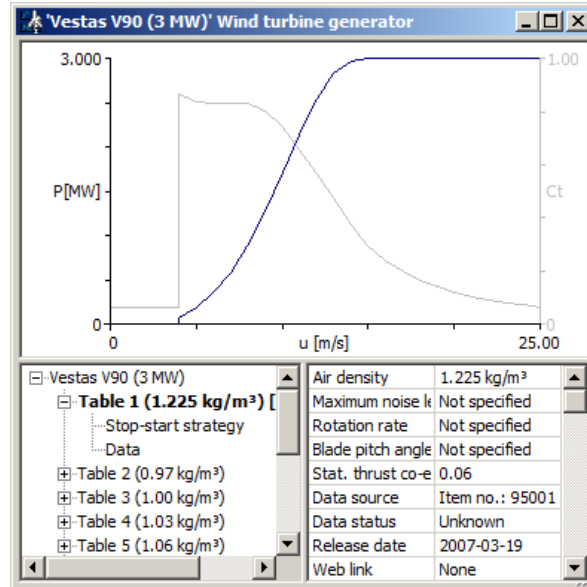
'Vestas V90 (3 MW)' Wind turbine generator

3.000
P[MW]
0
0
u [m/s]
25.00
1.00
Ct
0

Vestas V90 (3 MW)
Table 1 (1.225 kg/m³) [
Stop-start strategy
Data
Table 2 (0.97 kg/m³)
Table 3 (1.00 kg/m³)
Table 4 (1.03 kg/m³)
Table 5 (1.06 kg/m³)

| | |
|---|---|
| Air density | 1.225 kg/m³ |
| Maximum noise le | Not specified |
| Rotation rate | Not specified |
| Blade pitch angle | Not specified |
| Stat. thrust co-e | 0.06 |
| Data source | Item no.: 95001 |
| Data status | Unknown |
| Release date | 2007-03-19 |
| Web link | None |